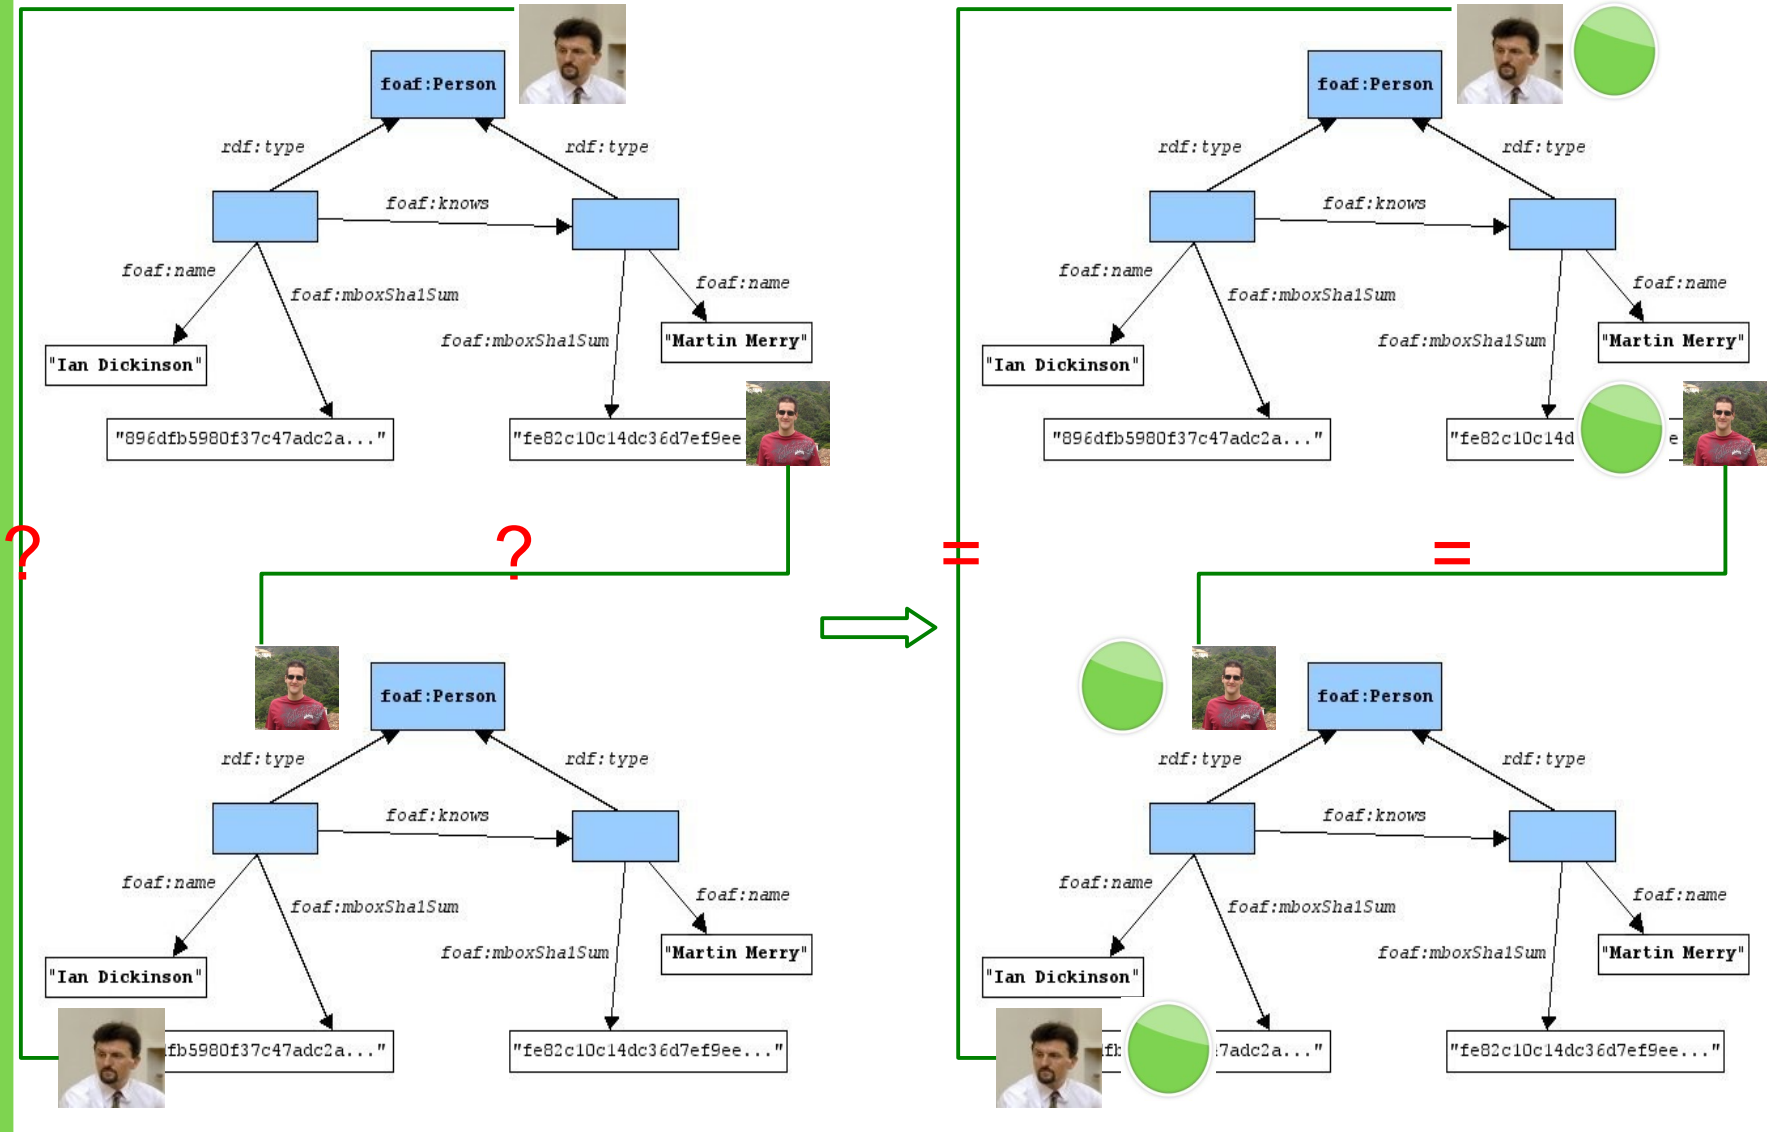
foaf:Person
rdf:type
rdf:type
foaf:knows
foaf:name
foaf:mboxSha1Sum
foaf:name
foaf:mboxSha1Sum
"Martin Merry"
"Ian Dickinson"
"896dfb5980f37c47adc2a..."
"fe82c10c14dc36d7ef9ee
?
?
foaf:Person
rdf:type
rdf:type
foaf:knows
foaf:name
foaf:mboxSha1Sum
foaf:name
foaf:mboxSha1Sum
"Martin Merry"
"Ian Dickinson"
fb5980f37c47adc2a..."
"fe82c10c14dc36d7ef9ee..."

foaf:Person
rdf:type
rdf:type
foaf:knows
foaf:name
foaf:mboxSha1Sum
foaf:name
foaf:mboxSha1Sum
"Martin Merry"
"Ian Dickinson"
"896dfb5980f37c47adc2a..."
"fe82c10c14d
e
=
=
foaf:Person
rdf:type
rdf:type
foaf:knows
foaf:name
foaf:mboxSha1Sum
foaf:name
foaf:mboxSha1Sum
"Martin Merry"
"Ian Dickinson"
fb
7adc2a..."
"fe82c10c14dc36d7ef9ee..."